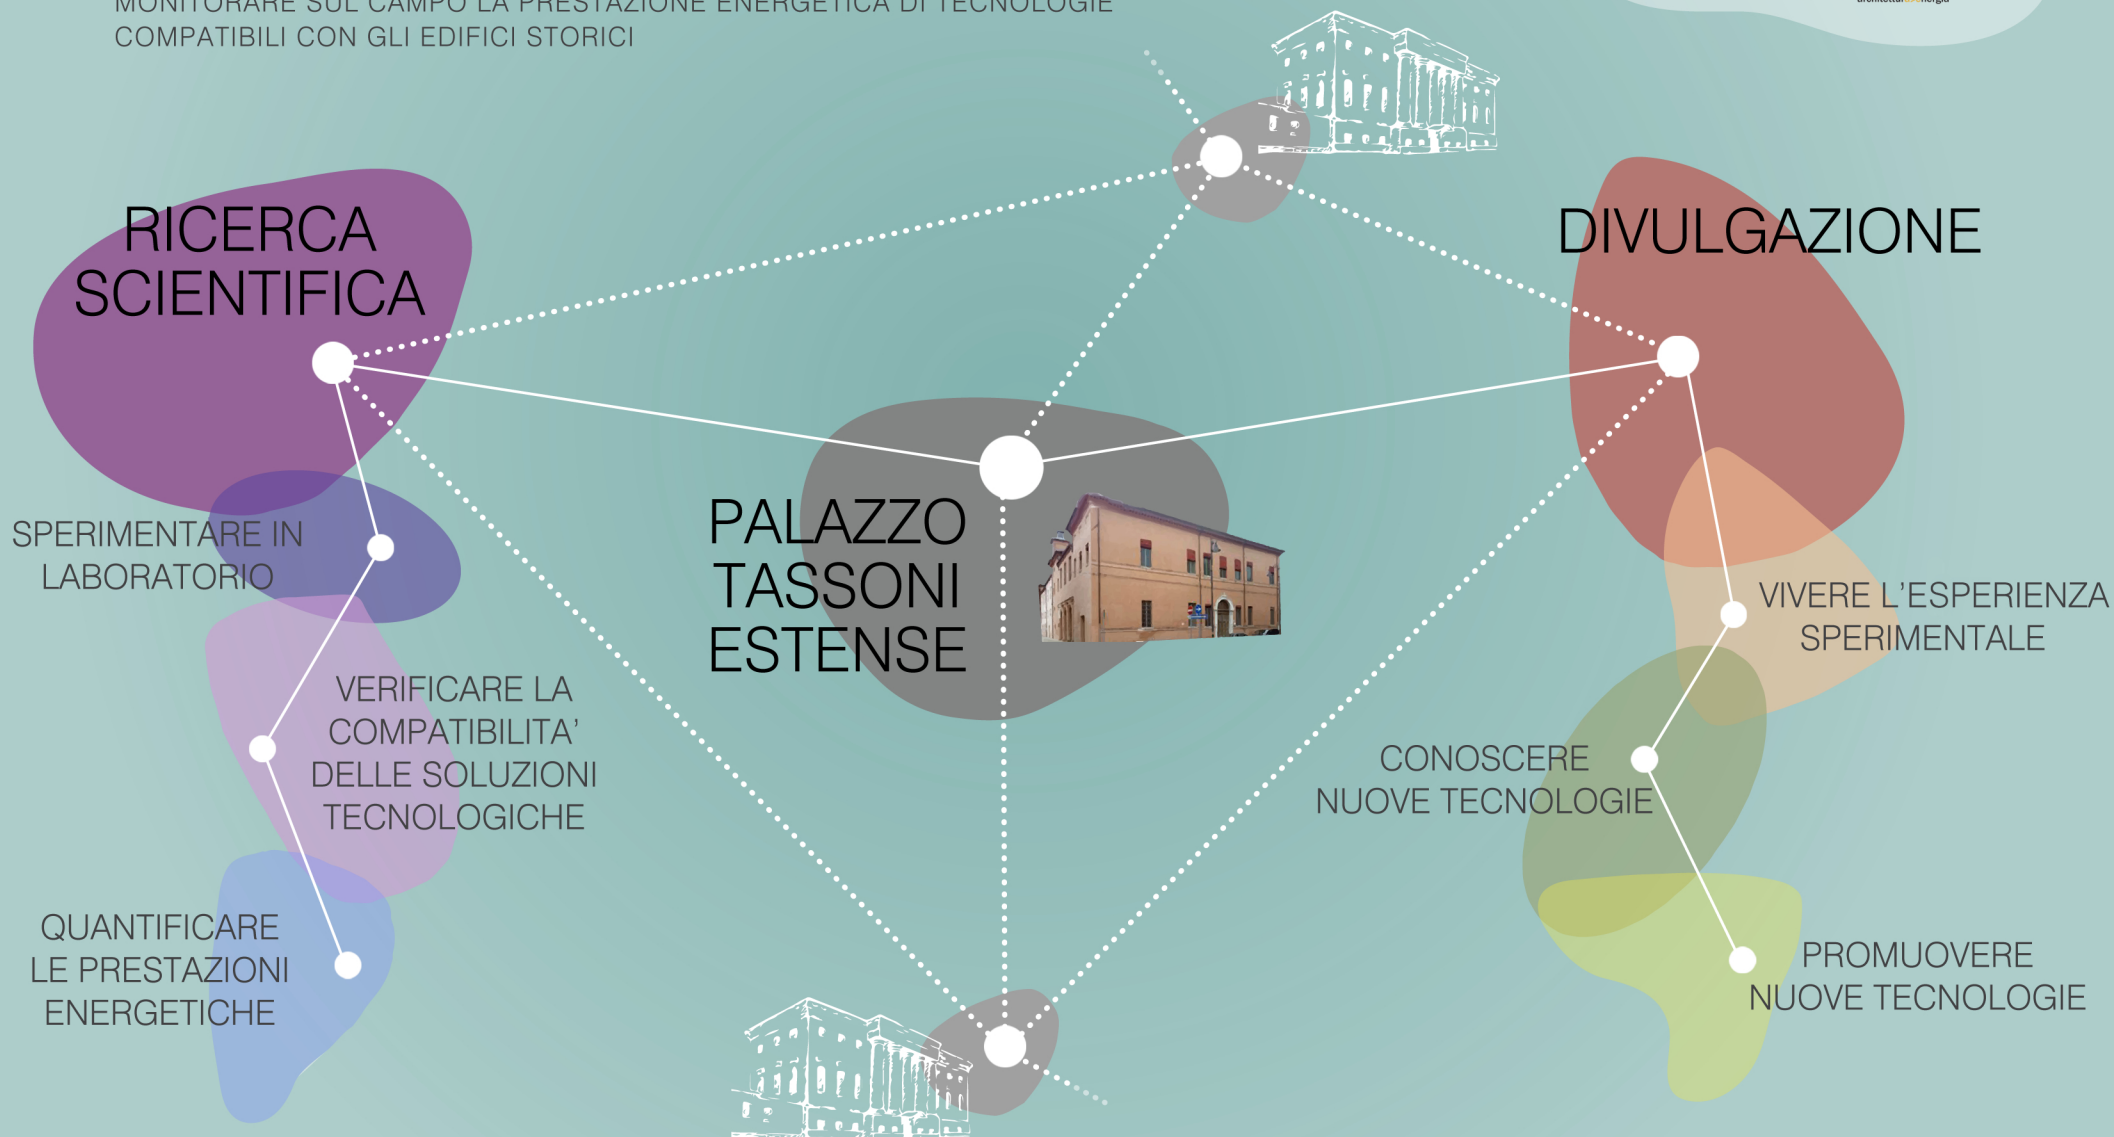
MONITORARE SUL CAMPO LA PRESTAZIONE ENERGETICA DI TECNOLOGIE COMPATIBILI CON GLI EDIFICI STORICI

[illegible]

RICERCA SCIENTIFICA

DIVULGAZIONE

SPERIMENTARE IN LABORATORIO

VERIFICARE LA COMPATIBILITA' DELLE SOLUZIONI TECNOLOGICHE

QUANTIFICARE LE PRESTAZIONI ENERGETICHE

PALAZZO TASSONI ESTENSE

VIVERE L'ESPERIENZA SPERIMENTALE

CONOSCERE NUOVE TECNOLOGIE

PROMUOVERE NUOVE TECNOLOGIE